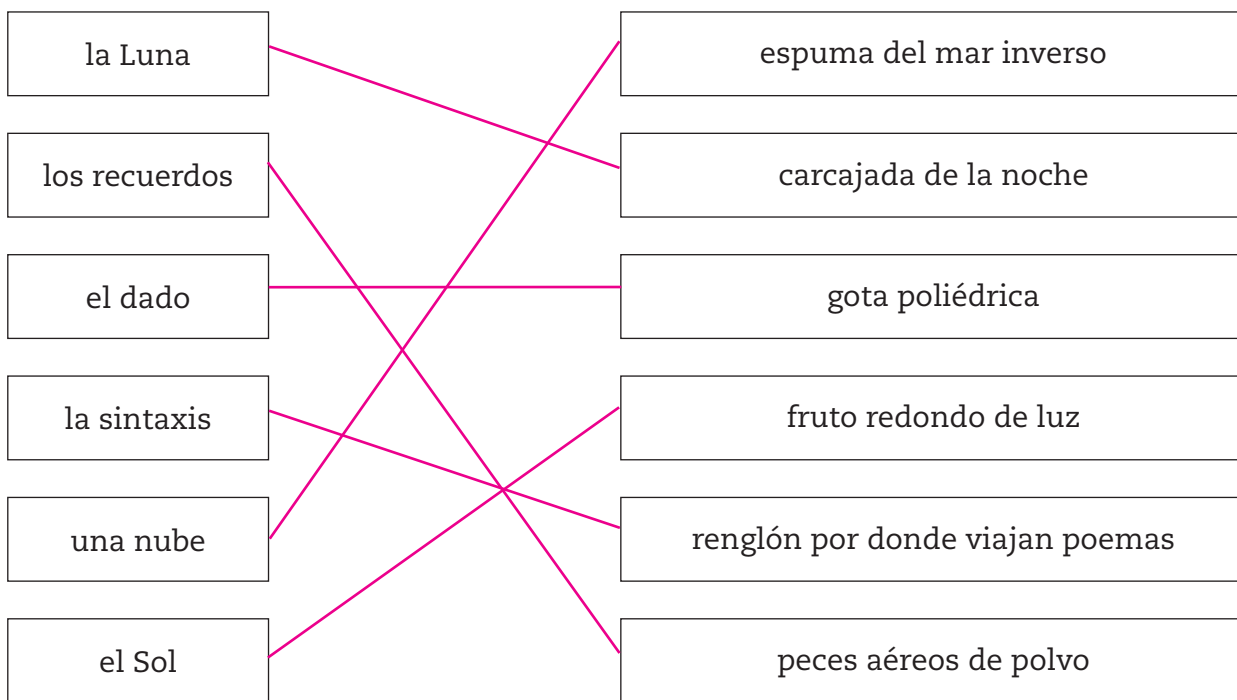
la Luna

los recuerdos

el dado

la sintaxis

una nube

el Sol

espuma del mar inverso

carcajada de la noche

gota poliédrica

fruto redondo de luz

renglón por donde viajan poemas

peces aéreos de polvo